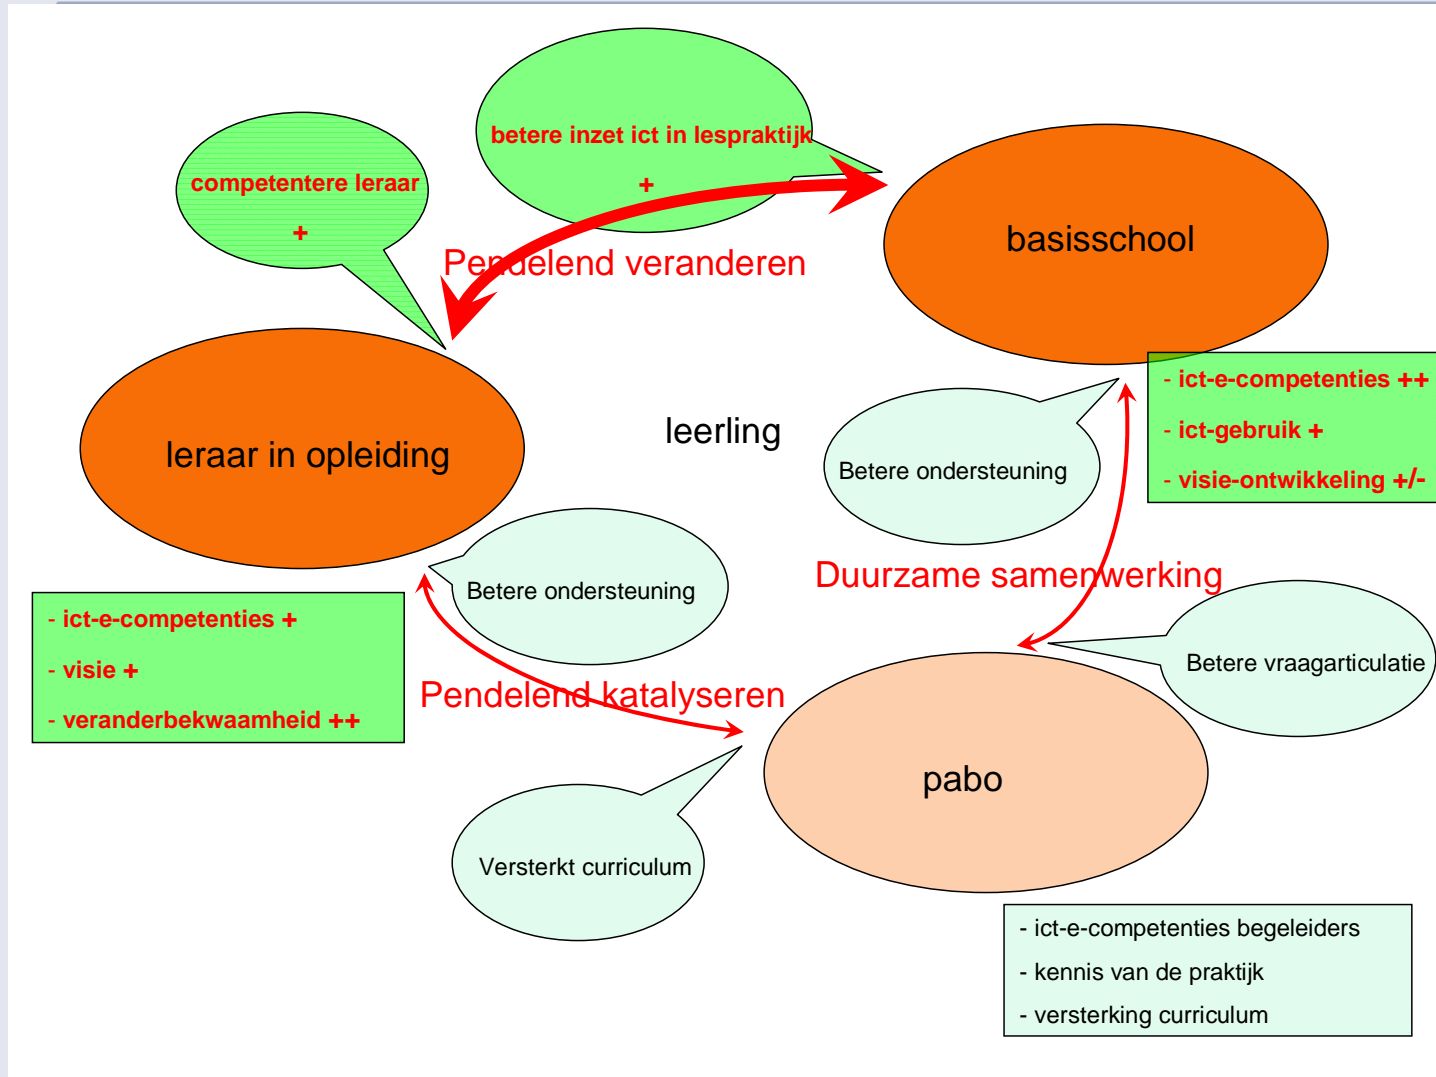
competentere leraar
+

betere inzet ict in lespraktijk
+

Pendelend veranderen

basisschool

leraar in opleiding

leerling

Betere ondersteuning

- ict-e-competenties ++
- ict-gebruik +
- visie-ontwikkeling +/-

Betere ondersteuning

Duurzame samenwerking

- ict-e-competenties +
- visie +
- veranderbekwaamheid ++

Betere vraagarticulatie

Pendelend katalyseren

pabo

Versterkt curriculum

- ict-e-competenties begeleiders
- kennis van de praktijk
- versterking curriculum